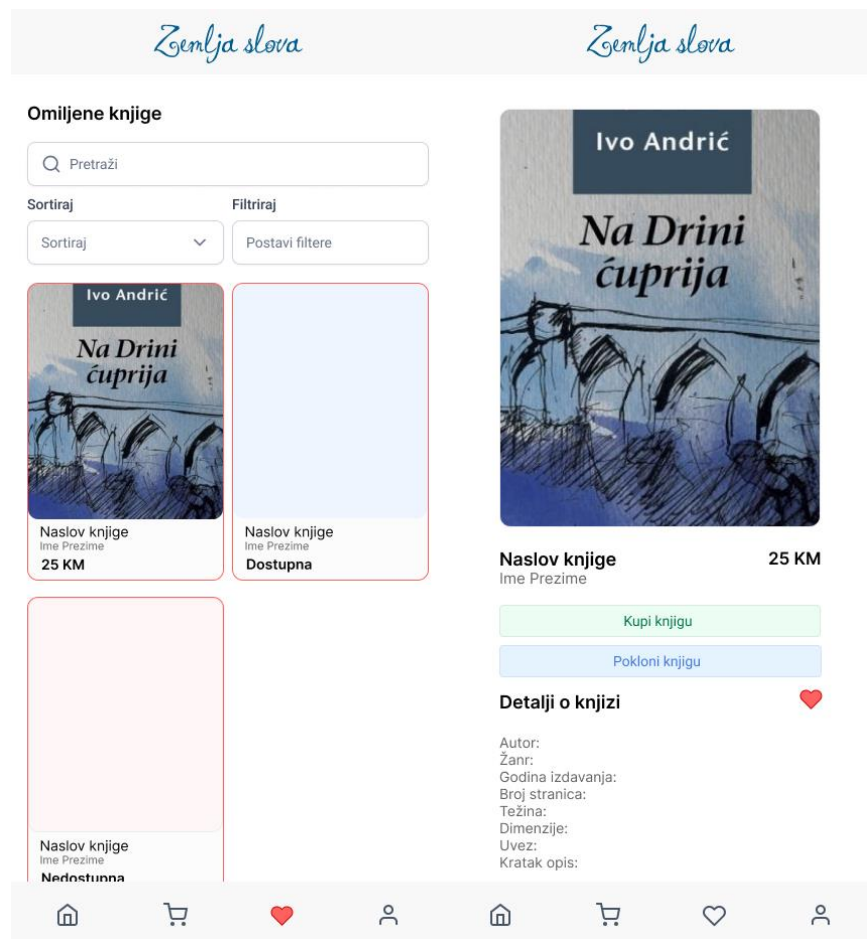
Zemlja slova

Omiljene knjige

Pretraži

Sortiraj

Sortiraj

Filtriraj

Postavi filtere

Ivo Andrić

Na Drini ćuprija

Naslov knjige
Ime Prezime
25 KM

Naslov knjige
Ime Prezime
Dostupna

Naslov knjige
Ime Prezime
Nedostupna

Zemlja slova

Ivo Andrić

Na Drini ćuprija

Naslov knjige
Ime Prezime

25 KM

Kupi knjigu

Pokloni knjigu

Detalji o knjizi

Autor:
Žanr:
Godina izdavanja:
Broj stranica:
Težina:
Dimenzije:
Uvez:
Kratak opis: